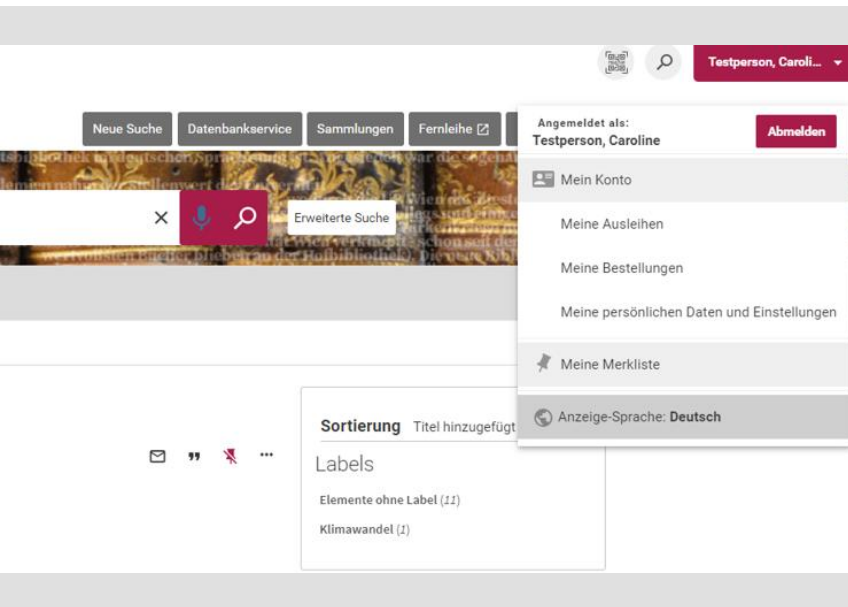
Testperson, Caroli...

Neue Suche
Datenbankservice
Sammlungen
Fernleihe

Angemeldet als:
Testperson, Caroline
Abmelden

Mein Konto
Meine Ausleihen
Meine Bestellungen
Meine persönlichen Daten und Einstellungen
Meine Merkliste
Anzeige-Sprache: **Deutsch**

Erweiterte Suche

Sortierung Titel hinzugefügt

Labels

Elemente ohne Label (*11*)
Klimawandel (*1*)